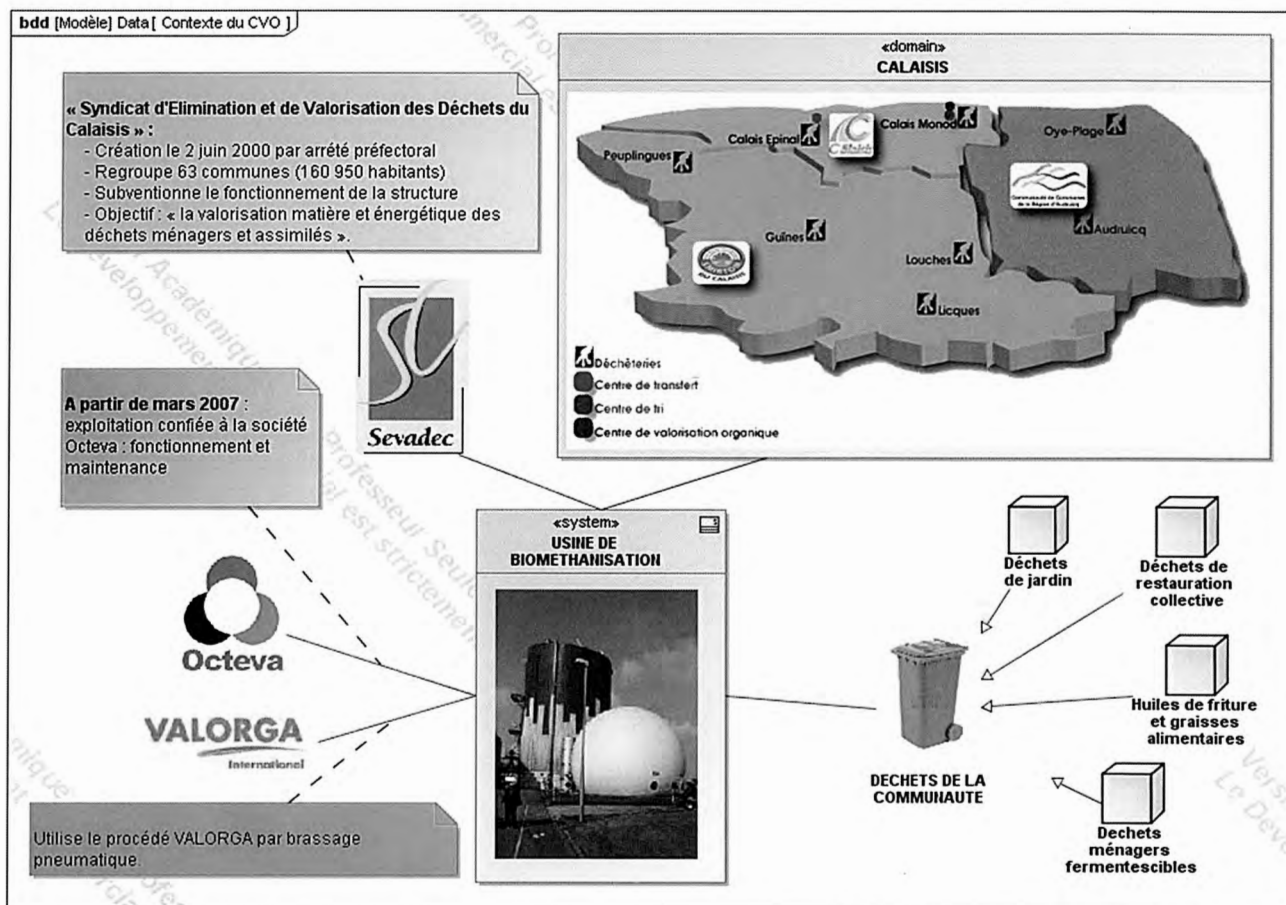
bdd [Modèle] Data [ Contexte du CVO ]

« Syndicat d'Elimination et de Valorisation des Déchets du Calaisis » :
- Création le 2 juin 2000 par arrêté préfectoral
- Regroupe 63 communes (160 950 habitants)
- Subventionne le fonctionnement de la structure
- Objectif : « la valorisation matière et énergétique des déchets ménagers et assimilés ».

«domain»
CALAISIS

Calais Epinal
Calais Monod
Oye-Plage
Peuplingues
Guînes
Louches
Audruicq
Licques

Déchèteries
Centre de transfert
Centre de tri
Centre de valorisation organique

Sevadec

A partir de mars 2007 :
exploitation confiée à la société Octeva : fonctionnement et maintenance

«system»
USINE DE BIOMETHANISATION

Octeva

VALORGA
International

Utilise le procédé VALORGA par brassage pneumatique.

Déchets de jardin

Déchets de restauration collective

Huiles de friture et graisses alimentaires

Dechets ménagers fermentescibles

DECHETS DE LA COMMUNAUTE